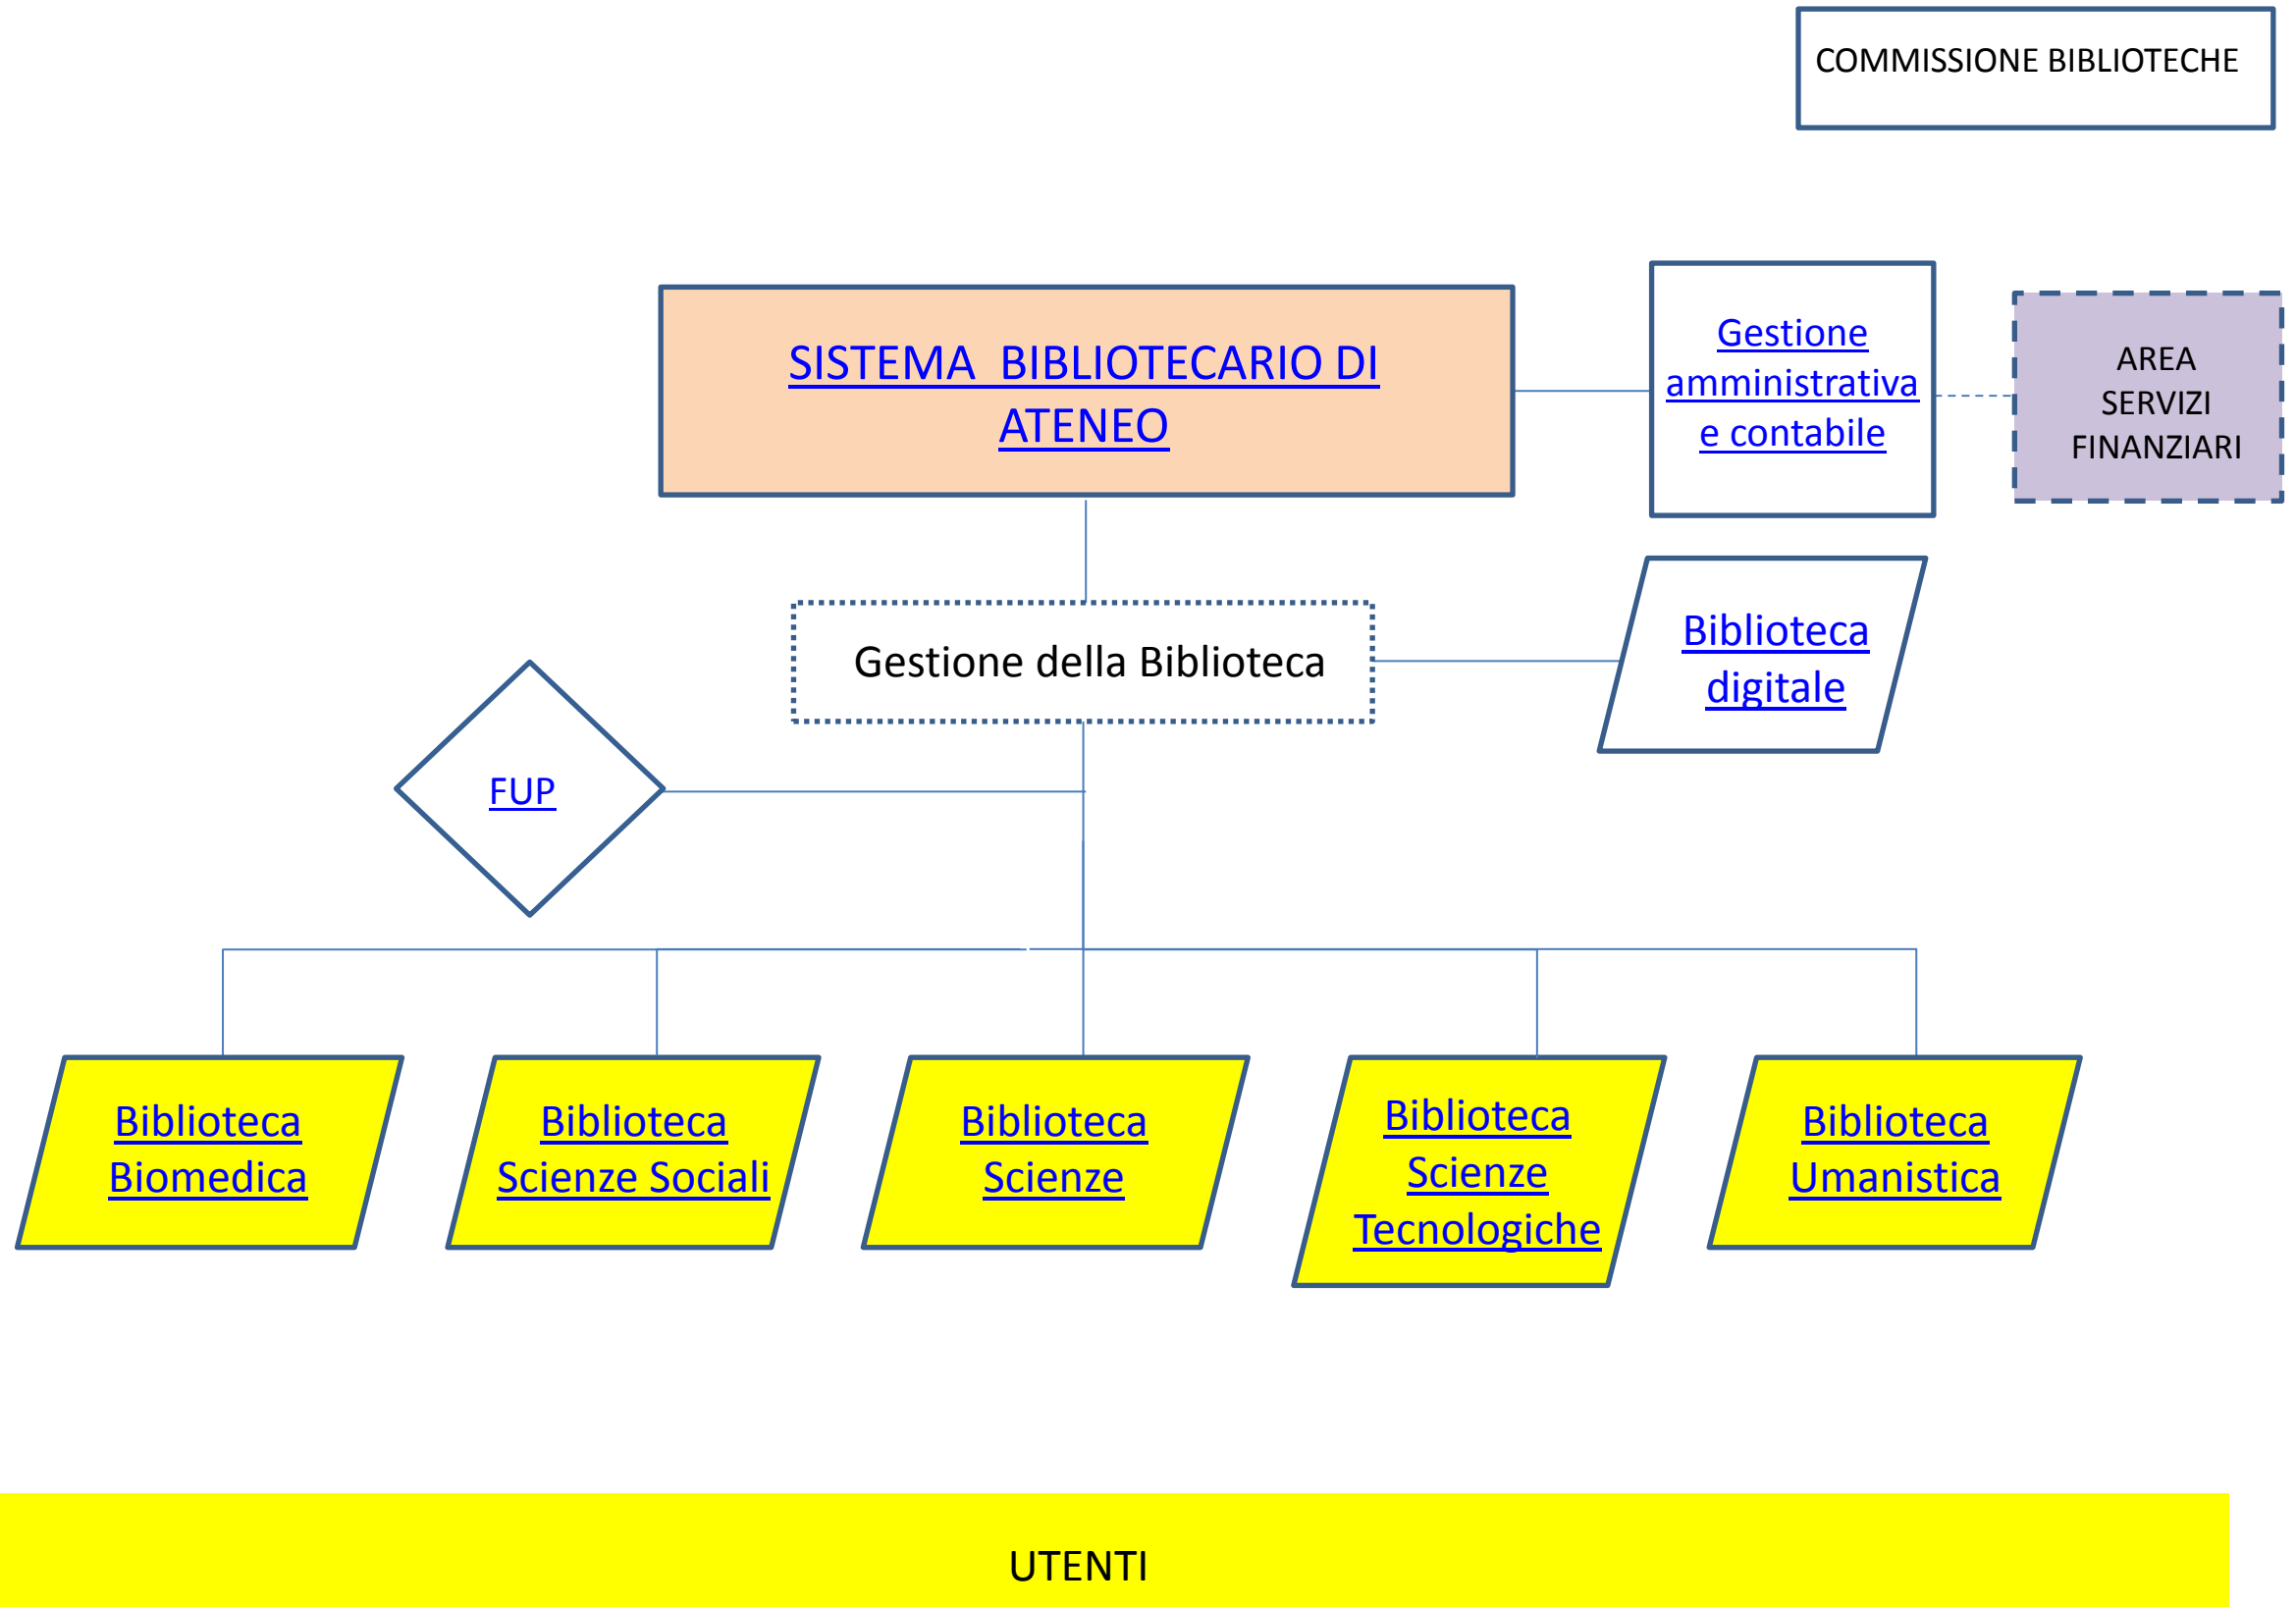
COMMISSIONE BIBLIOTECHE

SISTEMA BIBLIOTECARIO DI ATENEO

Gestione amministrativa e contabile

AREA SERVIZI FINANZIARI

Gestione della Biblioteca

Biblioteca digitale

FUP

Biblioteca Biomedica

Biblioteca Scienze Sociali

Biblioteca Scienze

Biblioteca Scienze Tecnologiche

Biblioteca Umanistica

UTENTI